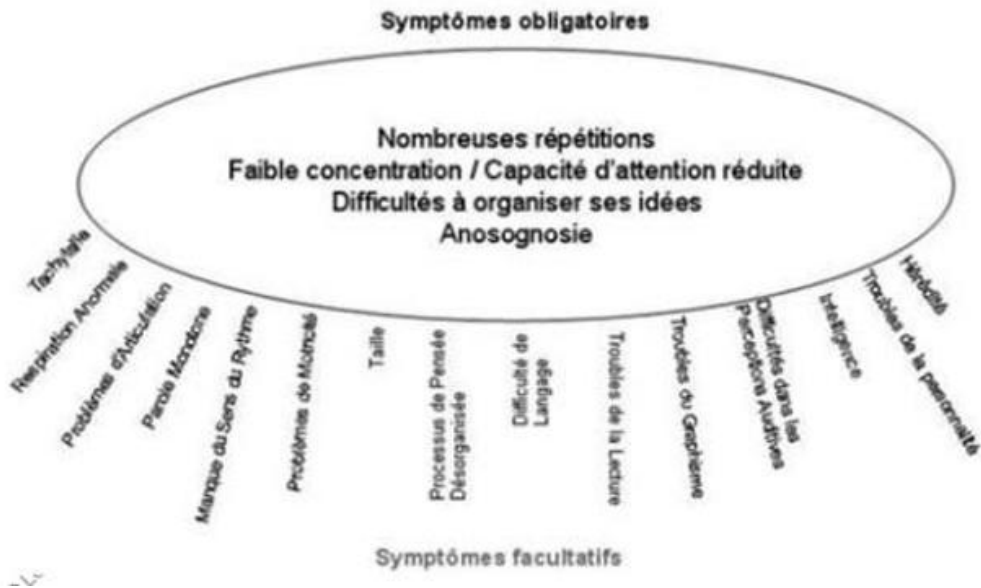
Symptômes obligatoires

Nombreuses répétitions
Faible concentration / Capacité d'attention réduite
Difficultés à organiser ses idées
Anosognosie

Tachylalie

Respiration Anormale

Problèmes d'Articulation

Parole Monotone

Manque du Sens du Rythme

Problèmes de Motricité

Taille

Processus de Pensée Désorganisée

Difficulté de Langage

Troubles de la Lecture

Troubles du Graphisme

Difficultés dans les Perceptions Auditives

Intelligence

Troubles de la personnalité

Hérédité

Symptômes facultatifs